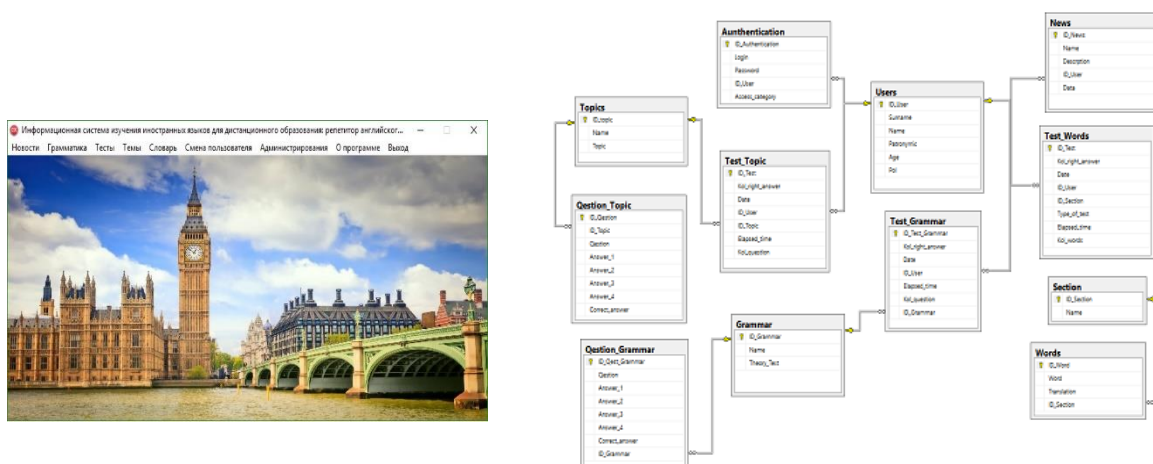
Информационная система изучения иностранных языков для дистанционного образования: репетитор английског...

Новости Грамматика Тесты Темы Словарь Смена пользователя Администрирования О программе Выход

Aunthentication
ID_Authentication
Login
Password
ID_User
Access_category

News
ID_News
Name
Description
ID_User
Data

Topics
ID_topic
Name
Topic

Users
ID_User
Surname
Name
Patronymic
Age
Pol

Test_Words
ID_Test
Kol_right_answer
Date
ID_User
ID_Section
Type_of_test
Elapsed_time
Kol_words

Test_Topic
ID_Test
Kol_right_answer
Date
ID_User
ID_Topic
Elapsed_time
Kol_question

Qestion_Topic
ID_Qestion
ID_Topic
Qestion
Answer_1
Answer_2
Answer_3
Answer_4
Correct_answer

Test_Grammar
ID_Test_Grammar
Kol_right_answer
Date
ID_User
Elapsed_time
Kol_question
ID_Grammar

Section
ID_Section
Name

Grammar
ID_Grammar
Name
Theory_Text

Qestion_Grammar
ID_Qest_Grammar
Qestion
Answer_1
Answer_2
Answer_3
Answer_4
Correct_answer
ID_Grammar

Words
ID_Word
Word
Translation
ID_Section